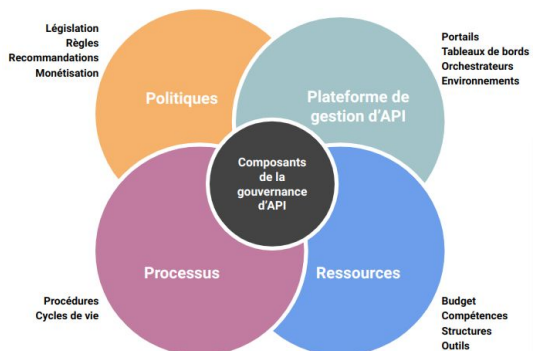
Législation
Règles
Recommandations
Monétisation

Portails
Tableaux de bords
Orchestrateurs
Environnements

Politiques

Plateforme de gestion d'API

Composants de la gouvernance d'API

Processus

Ressources

Procédures
Cycles de vie

Budget
Compétences
Structures
Outils